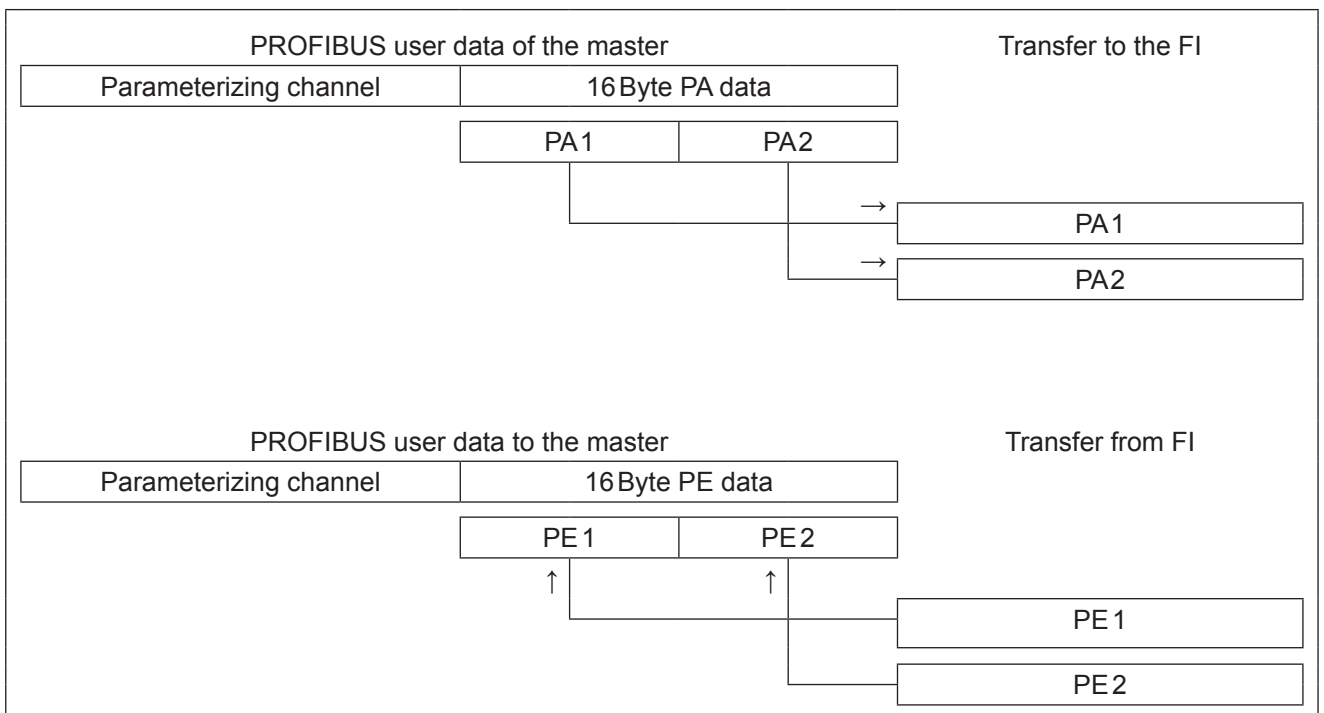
PROFIBUS user data of the master

Transfer to the FI

| Parameterizing channel | 16 Byte PA data |
|---|---|

| PA1 | PA2 |
|---|---|

PA1

PA2

PROFIBUS user data to the master

Transfer from FI

| Parameterizing channel | 16 Byte PE data |
|---|---|

| PE1 | PE2 |
|---|---|

PE1

PE2